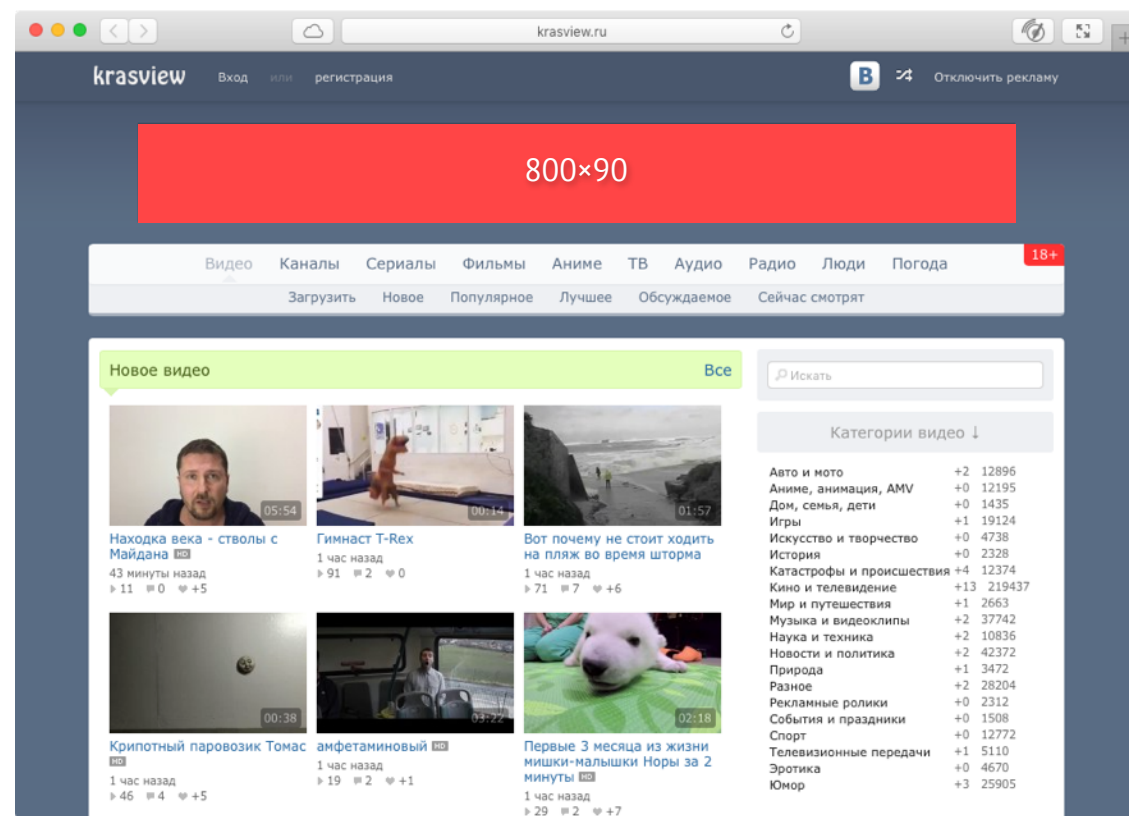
krasview.ru

krasview Вход или регистрация

B Отключить рекламу

800×90

Видео Каналы Сериалы Фильмы Аниме ТВ Аудио Радио Люди Погода 18+

Загрузить Новое Популярное Лучшее Обсуждаемое Сейчас смотрят

Новое видео Все

05:54
Находка века - стволы с Майдана HD
43 минуты назад
11 0 +5

00:14
Гимнаст T-Rex
1 час назад
91 2 0

01:57
Вот почему не стоит ходить на пляж во время шторма
1 час назад
71 7 +6

00:38
Крипотный паровозик Томас HD
1 час назад
46 4 +5

03:22
амфетаминовый HD
1 час назад
19 2 +1

02:18
Первые 3 месяца из жизни мишки-малышки Норы за 2 минуты HD
1 час назад
29 2 +7

Искать

Категории видео ↓

| | | |
|---|---|---|
| Авто и мото | +2 | 12896 |
| Аниме, анимация, AMV | +0 | 12195 |
| Дом, семья, дети | +0 | 1435 |
| Игры | +1 | 19124 |
| Искусство и творчество | +0 | 4738 |
| История | +0 | 2328 |
| Катастрофы и происшествия | +4 | 12374 |
| Кино и телевидение | +13 | 219437 |
| Мир и путешествия | +1 | 2663 |
| Музыка и видеоклипы | +2 | 37742 |
| Наука и техника | +2 | 10836 |
| Новости и политика | +2 | 42372 |
| Природа | +1 | 3472 |
| Разное | +2 | 28204 |
| Рекламные ролики | +0 | 2312 |
| События и праздники | +0 | 1508 |
| Спорт | +0 | 12772 |
| Телевизионные передачи | +1 | 5110 |
| Эротика | +0 | 4670 |
| Юмор | +3 | 25905 |